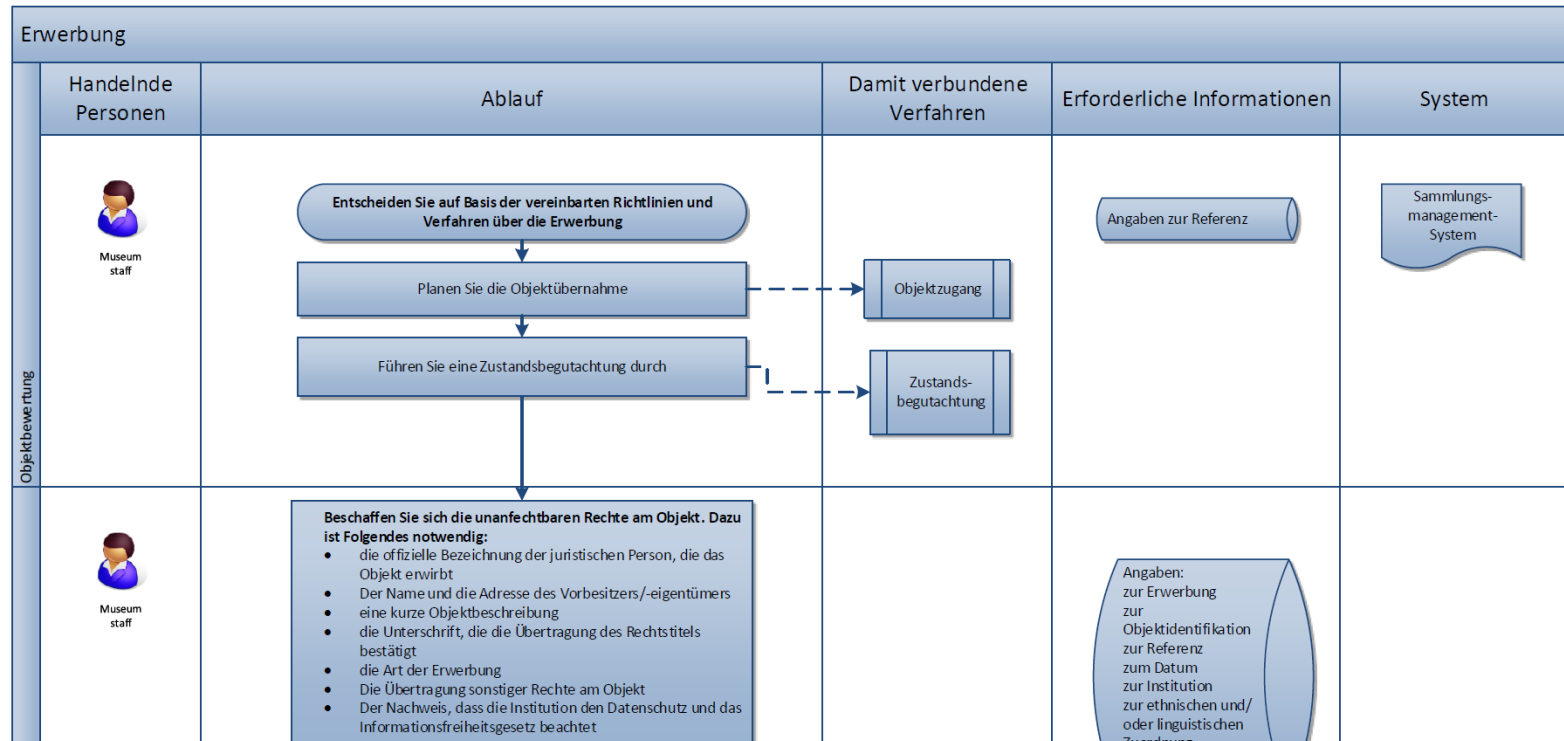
Erwerbung

| Handelnde Personen | Ablauf | Damit verbundene Verfahren | Erforderliche Informationen | System |
|---|---|---|---|---|

Objektbewertung

Museum staff

Entscheiden Sie auf Basis der vereinbarten Richtlinien und Verfahren über die Erwerbung

Planen Sie die Objektübernahme

Objektzugang

Führen Sie eine Zustandsbegutachtung durch

Zustandsbegutachtung

Angaben zur Referenz

Sammlungsmanagement-System

Museum staff

Beschaffen Sie sich die unanfechtbaren Rechte am Objekt. Dazu ist Folgendes notwendig:
- die offizielle Bezeichnung der juristischen Person, die das Objekt erwirbt
- Der Name und die Adresse des Vorbesitzers/-eigentümers
- eine kurze Objektbeschreibung
- die Unterschrift, die die Übertragung des Rechtstitels bestätigt
- die Art der Erwerbung
- Die Übertragung sonstiger Rechte am Objekt
- Der Nachweis, dass die Institution den Datenschutz und das Informationsfreiheitsgesetz beachtet

Angaben:
zur Erwerbung
zur Objektidentifikation
zur Referenz
zum Datum
zur Institution
zur ethnischen und/ oder linguistischen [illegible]